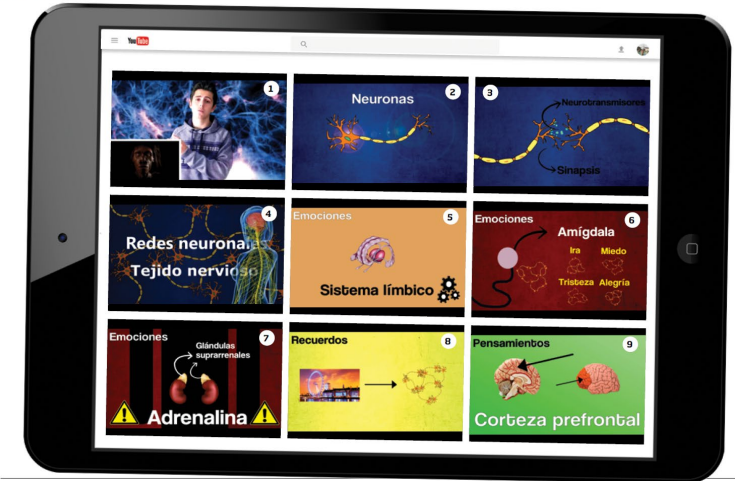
YouTube

1

Neuronas 2

3 Neurotransmisores

Sinapsis

4 Redes neuronales

Tejido nervioso

Emociones 5

Sistema límbico

Emociones 6

Amígdala

Ira

Miedo

Tristeza

Alegría

Emociones 7

Glándulas suprarrenales

Adrenalina

Recuerdos 8

Pensamientos 9

Corteza prefrontal